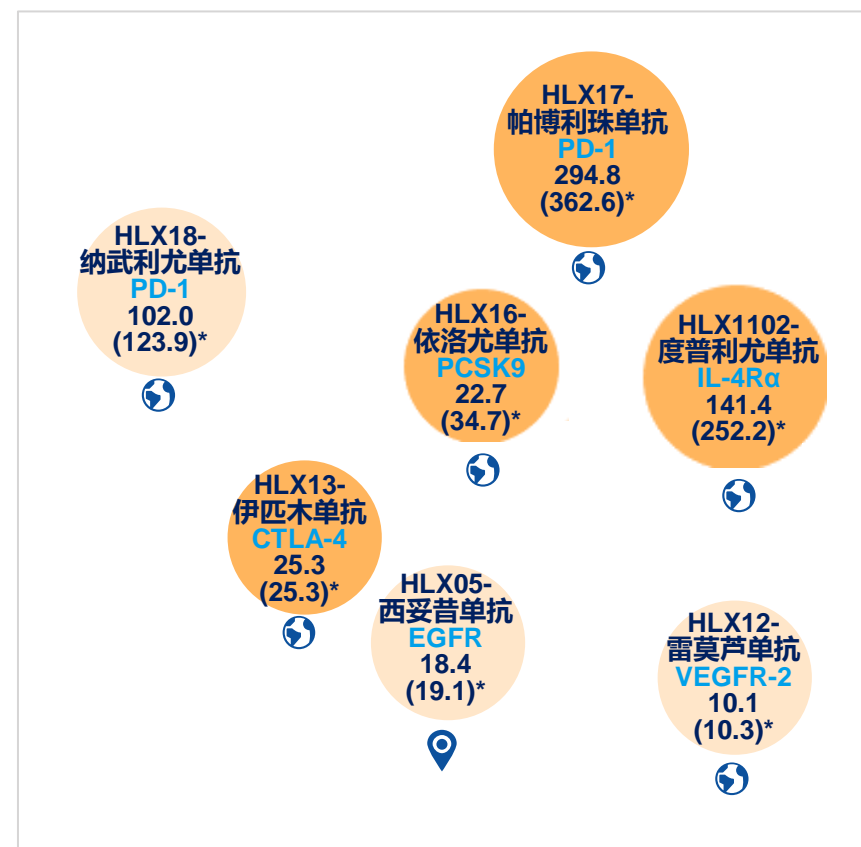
HLX17-
帕博利珠单抗
PD-1
294.8
(362.6)*

HLX18-
纳武利尤单抗
PD-1
102.0
(123.9)*

HLX16-
依洛尤单抗
PCSK9
22.7
(34.7)*

HLX1102-
度普利尤单抗
IL-4Rα
141.4
(252.2)*

HLX13-
伊匹木单抗
CTLA-4
25.3
(25.3)*

HLX05-
西妥昔单抗
EGFR
18.4
(19.1)*

HLX12-
雷莫芦单抗
VEGFR-2
10.1
(10.3)*